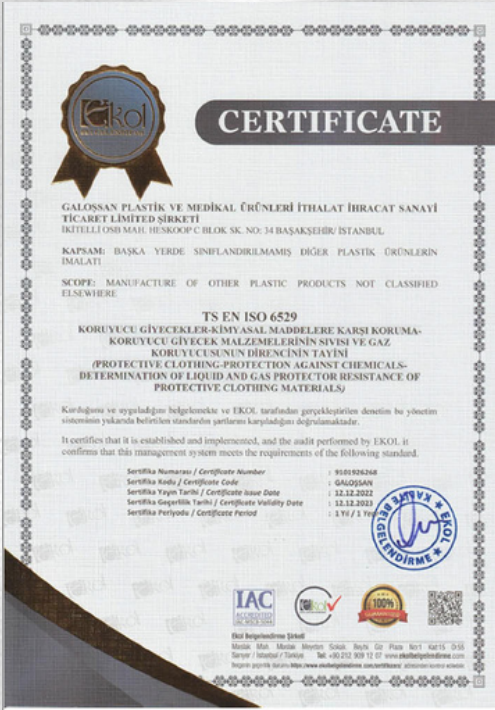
EKOL

CERTIFICATE

GALOŞSAN PLASTİK VE MEDİKAL ÜRÜNLERİ İTHALAT İHRACAT SANAYİ TİCARET LİMİTED ŞİRKETİ
İKİTELLİ OSB MAH. HESKOOP C BLOK SK. NO: 34 BAŞAKŞEHİR/ İSTANBUL

KAPSAM: BAŞKA YERDE SINIFLANDIRILMAMIŞ DİĞER PLASTİK ÜRÜNLERİN İMALATI

SCOPE: MANUFACTURE OF OTHER PLASTIC PRODUCTS NOT CLASSIFIED ELSEWHERE

TS EN ISO 6529
KORUYUCU GİYECEKLER-KİMYASAL MADDELERE KARŞI KORUMA-KORUYUCU GİYECEK MALZEMELERİNİN SIVISI VE GAZ KORUYUCUSUNUN DİRENCİNİN TAYİNİ
(PROTECTIVE CLOTHING-PROTECTION AGAINST CHEMICALS-DETERMINATION OF LIQUID AND GAS PROTECTOR RESISTANCE OF PROTECTIVE CLOTHING MATERIALS)

Kurduğunu ve uyguladığını belgelemekte ve EKOL tarafından gerçekleştirilen denetim bu yönetim sisteminin yukarıda belirtilen standardın şartlarını karşıladığını doğrulamaktadır.

It certifies that it is established and implemented, and the audit performed by EKOL it confirms that this management system meets the requirements of the following standard.

Sertifika Numarası / Certificate Number : 9101926268
Sertifika Kodu / Certificate Code : GALOŞSAN
Sertifika Yayın Tarihi / Certificate Issue Date : 12.12.2022
Sertifika Geçerlilik Tarihi / Certificate Validity Date : 12.12.2023
Sertifika Periyodu / Certificate Period : 1 Yıl / 1 Ye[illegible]

KALİTE BELGELENDİRME EKOL

IAC ACCREDITED

100% GUARANTEED

Ekol Belgelendirme Şirketi
Maslak Mah. Maslak Meydan Sokak Beybi Giz Plaza No:1 Kat:15 D:55 Sarıyer / İstanbul / Türkiye Tel: +90 212 909 12 07 www.ekolbelgelendirme.com
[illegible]